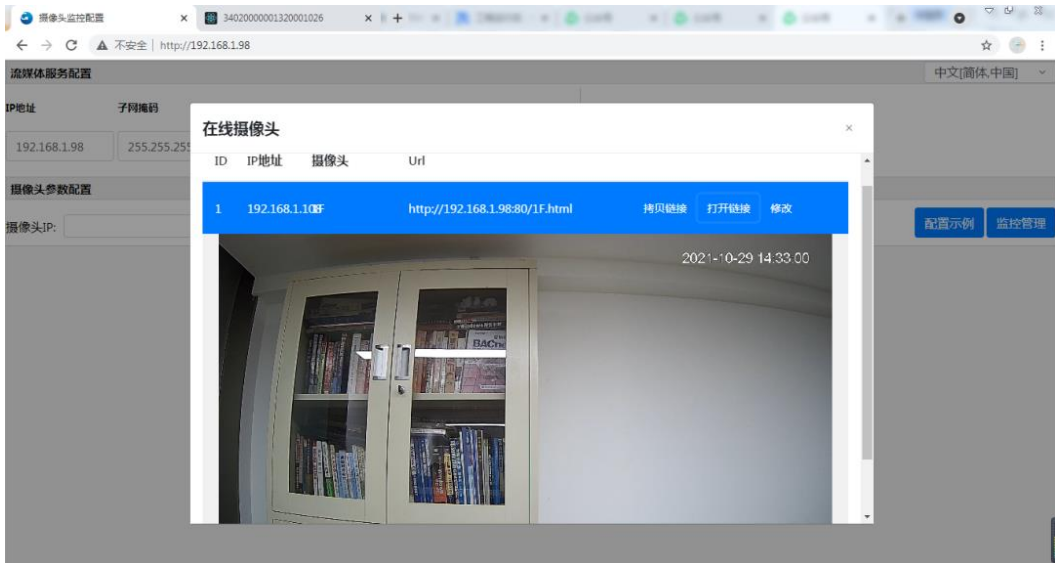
摄像头监控配置 ×
34020000001320001026 ×
← → C ▲ 不安全 | http://192.168.1.98

流媒体服务配置
中文[简体,中国]
IP地址
子网掩码
192.168.1.98
255.255.255
摄像头参数配置
摄像头IP:
配置示例
监控管理

在线摄像头
×

| ID | IP地址 | 摄像头 | Url | | | |
|---|---|---|---|---|---|---|
| 1 | 192.168.1.10 | 1F | http://192.168.1.98:80/1F.html | 拷贝链接 | 打开链接 | 修改 |

2021-10-29 14:33:00
BACnet